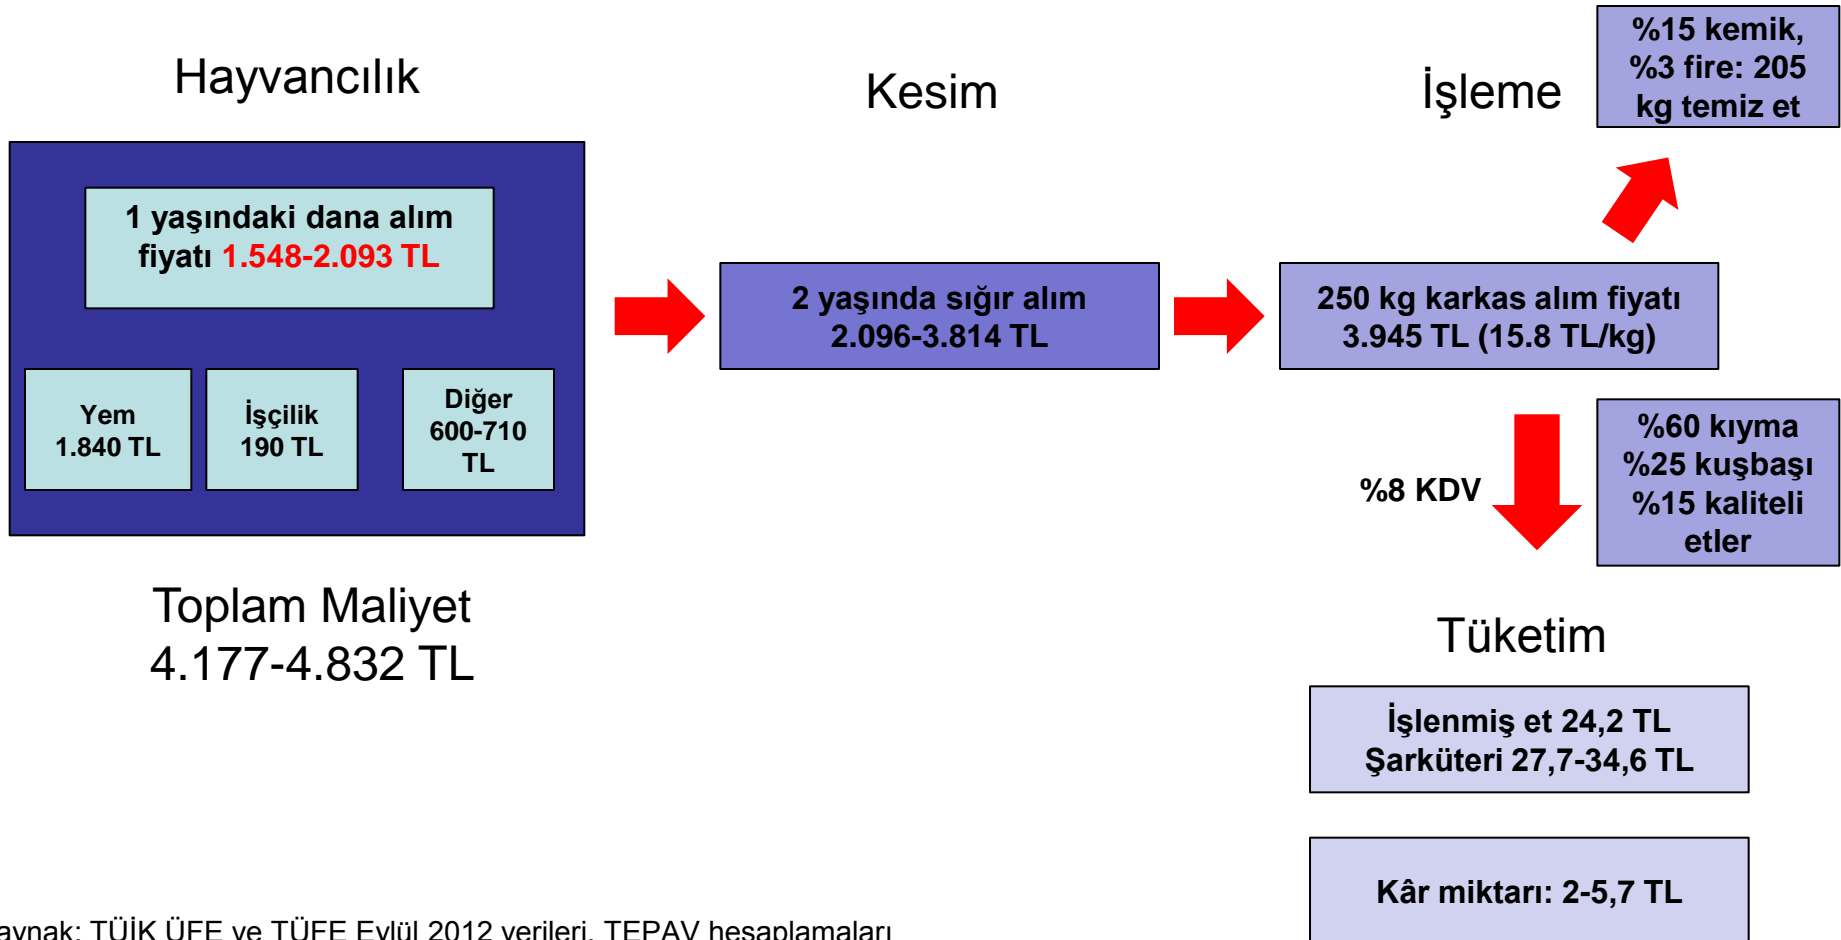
Hayvancılık

1 yaşındaki dana alım fiyatı 1.548-2.093 TL

Yem 1.840 TL

İşçilik 190 TL

Diğer 600-710 TL

Toplam Maliyet 4.177-4.832 TL

Kesim

2 yaşında sığır alım 2.096-3.814 TL

İşleme

250 kg karkas alım fiyatı 3.945 TL (15.8 TL/kg)

%15 kemik, %3 fire: 205 kg temiz et

%8 KDV

%60 kıyma %25 kuşbaşı %15 kaliteli etler

Tüketim

İşlenmiş et 24,2 TL Şarküteri 27,7-34,6 TL

Kâr miktarı: 2-5,7 TL

aynak: TÜİK ÜFE ve TÜFE Eylül 2012 verileri, TEPAV hesaplamaları